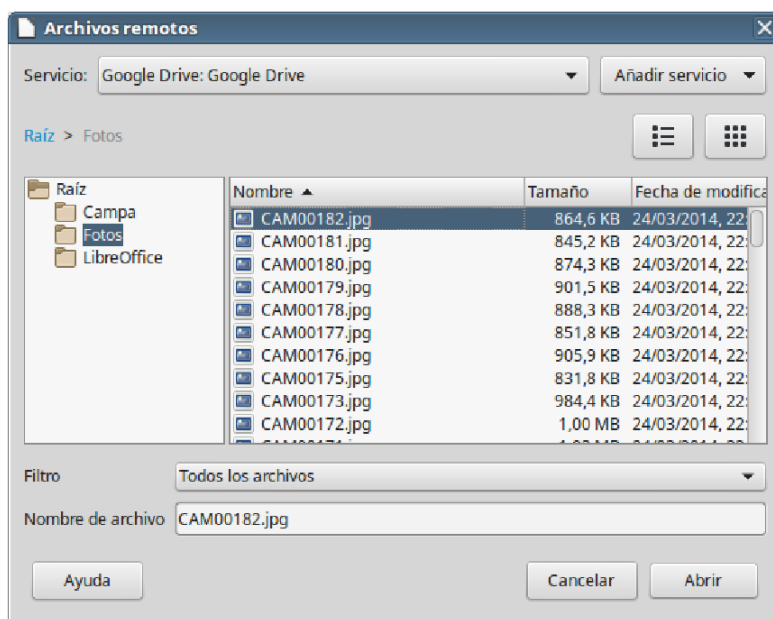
Archivos remotos

Servicio: Google Drive: Google Drive
Añadir servicio

Raíz > Fotos

Raíz
Campa
Fotos
LibreOffice

| Nombre | Tamaño | Fecha de modifica |
|---|---|---|
| CAM00182.jpg | 864,6 KB | 24/03/2014, 2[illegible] |
| CAM00181.jpg | 845,2 KB | 24/03/2014, 2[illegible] |
| CAM00180.jpg | 874,3 KB | 24/03/2014, 2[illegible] |
| CAM00179.jpg | 901,5 KB | 24/03/2014, 2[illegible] |
| CAM00178.jpg | 888,3 KB | 24/03/2014, 2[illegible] |
| CAM00177.jpg | 851,8 KB | 24/03/2014, 2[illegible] |
| CAM00176.jpg | 905,9 KB | 24/03/2014, 2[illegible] |
| CAM00175.jpg | 831,8 KB | 24/03/2014, 2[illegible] |
| CAM00173.jpg | 984,4 KB | 24/03/2014, 2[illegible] |
| CAM00172.jpg | 1,00 MB | 24/03/2014, 2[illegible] |
| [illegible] | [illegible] | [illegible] |

Filtro
Todos los archivos

Nombre de archivo
CAM00182.jpg

Ayuda
Cancelar
Abrir